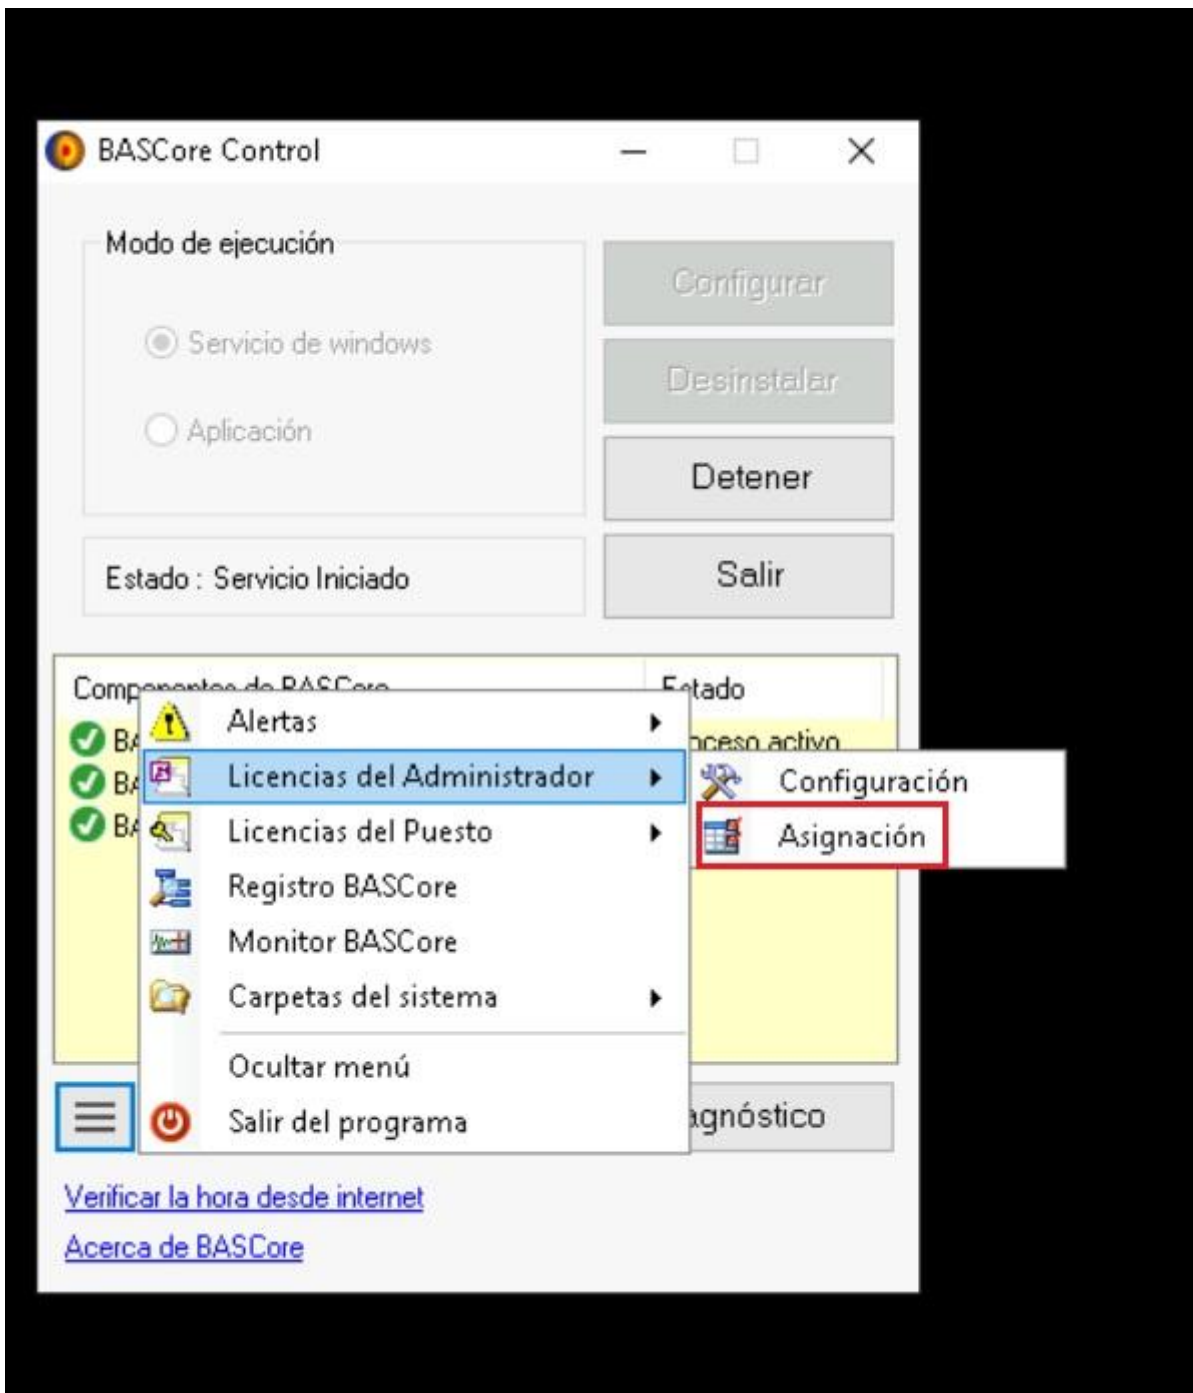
BASCore Control

Modo de ejecución

Servicio de windows

Aplicación

Configurar

Desinstalar

Detener

Estado : Servicio Iniciado

Salir

Comp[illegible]

Estado

BA

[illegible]ceso activo

BA

BA

Alertas

Licencias del Administrador

Licencias del Puesto

Registro BASCore

Monitor BASCore

Carpetas del sistema

Ocultar menú

Salir del programa

Configuración

Asignación

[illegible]agnóstico

Verificar la hora desde internet

Acerca de BASCore